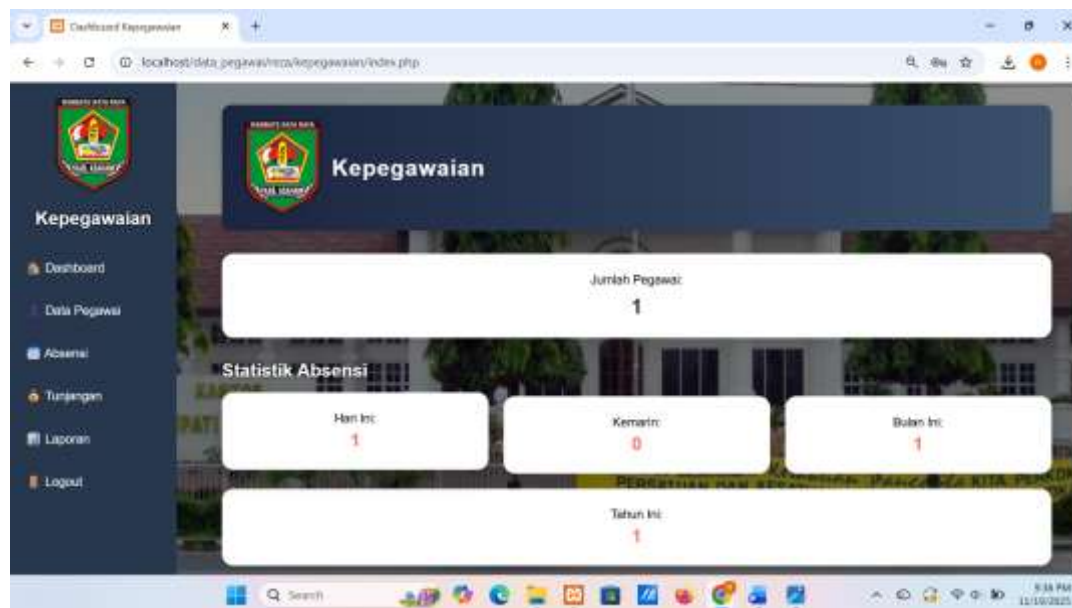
Dashboard Kepegawaian
localhost/data_pegawai/nco/kepegawaian/index.php

Kepegawaian

Dashboard
Data Pegawai
Absensi
Tunjangan
Laporan
Logout

Kepegawaian

Jumlah Pegawai:
1

Statistik Absensi

Hari Ini:
1

Kemarin:
0

Bulan Ini:
1

Tahun Ini:
1

Search

9:38 PM
11/10/2025